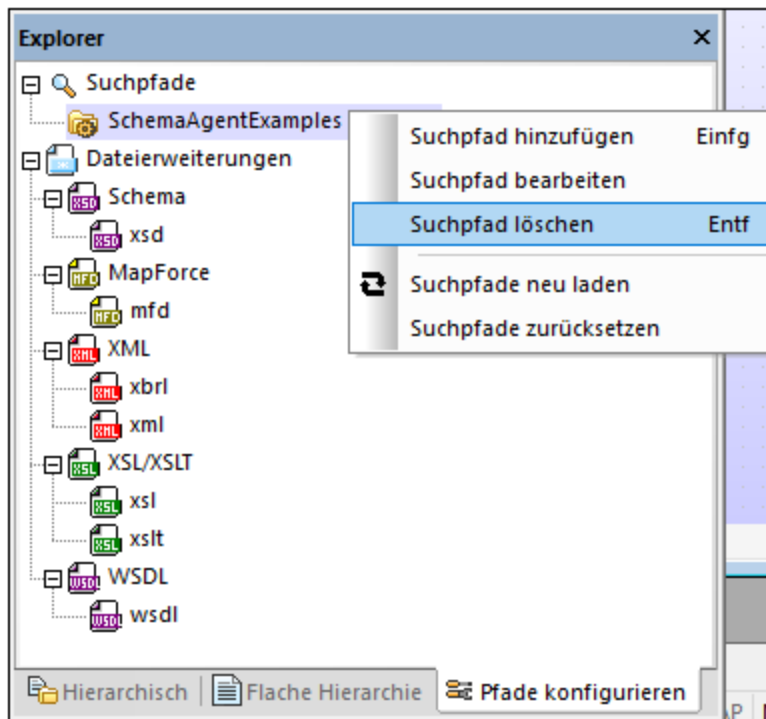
Explorer ×

Suchpfade
SchemaAgentExamples
Dateierweiterungen
XSD Schema
XSD xsd
MFD MapForce
MFD mfd
XML XML
XML xbrl
XML xml
XSL XSL/XSLT
XSL xsl
XSL xslt
WSDL WSDL
WSDL wsdl

Suchpfad hinzufügen Einfg
Suchpfad bearbeiten
Suchpfad löschen Entf
Suchpfade neu laden
Suchpfade zurücksetzen

Hierarchisch | Flache Hierarchie | Pfade konfigurieren